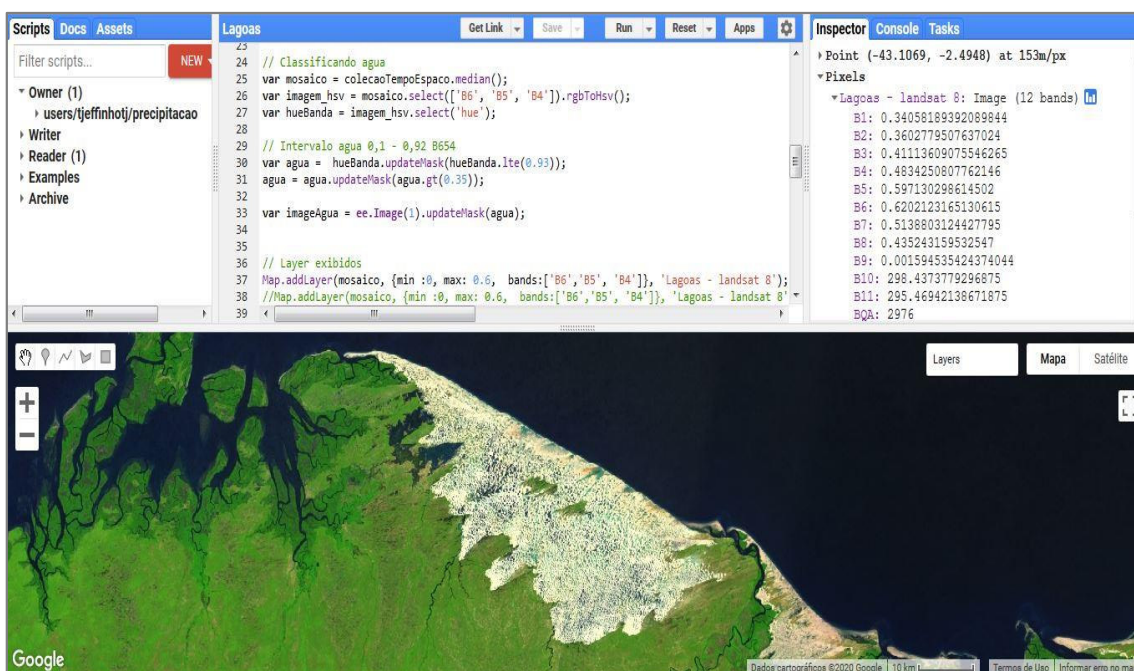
Scripts Docs Assets

Filter scripts... NEW

▾ Owner (1)
▸ users/tjeffinhotj/precipitacao
▸ Writer
▸ Reader (1)
▸ Examples
▸ Archive

Lagoas

Get Link Save Run Reset Apps

23
24 // Classificando agua
25 var mosaico = colecaoTempoEspaco.median();
26 var imagem_hsv = mosaico.select(['B6', 'B5', 'B4']).rgbToHsv();
27 var hueBanda = imagem_hsv.select('hue');
28
29 // Intervalo agua 0,1 - 0,92 B654
30 var agua = hueBanda.updateMask(hueBanda.lte(0.93));
31 agua = agua.updateMask(agua.gt(0.35));
32
33 var imageAgua = ee.Image(1).updateMask(agua);
34
35
36 // Layer exibidos
37 Map.addLayer(mosaico, {min :0, max: 0.6, bands:['B6','B5', 'B4']}, 'Lagoas - landsat 8');
38 //Map.addLayer(mosaico, {min :0, max: 0.6, bands:['B6','B5', 'B4']}, 'Lagoas - landsat 8'
39

Inspector Console Tasks

▸ Point (-43.1069, -2.4948) at 153m/px
▾ Pixels
▾ Lagoas - landsat 8: Image (12 bands)
B1: 0.34058189392089844
B2: 0.3602779507637024
B3: 0.41113609075546265
B4: 0.4834250807762146
B5: 0.597130298614502
B6: 0.6202123165130615
B7: 0.5138803124427795
B8: 0.435243159532547
B9: 0.001594535424374044
B10: 298.4373779296875
B11: 295.46942138671875
BQA: 2976

Layers Mapa Satélite

Google

Dados cartográficos ©2020 Google 10 km Termos de Uso Informar erro no ma